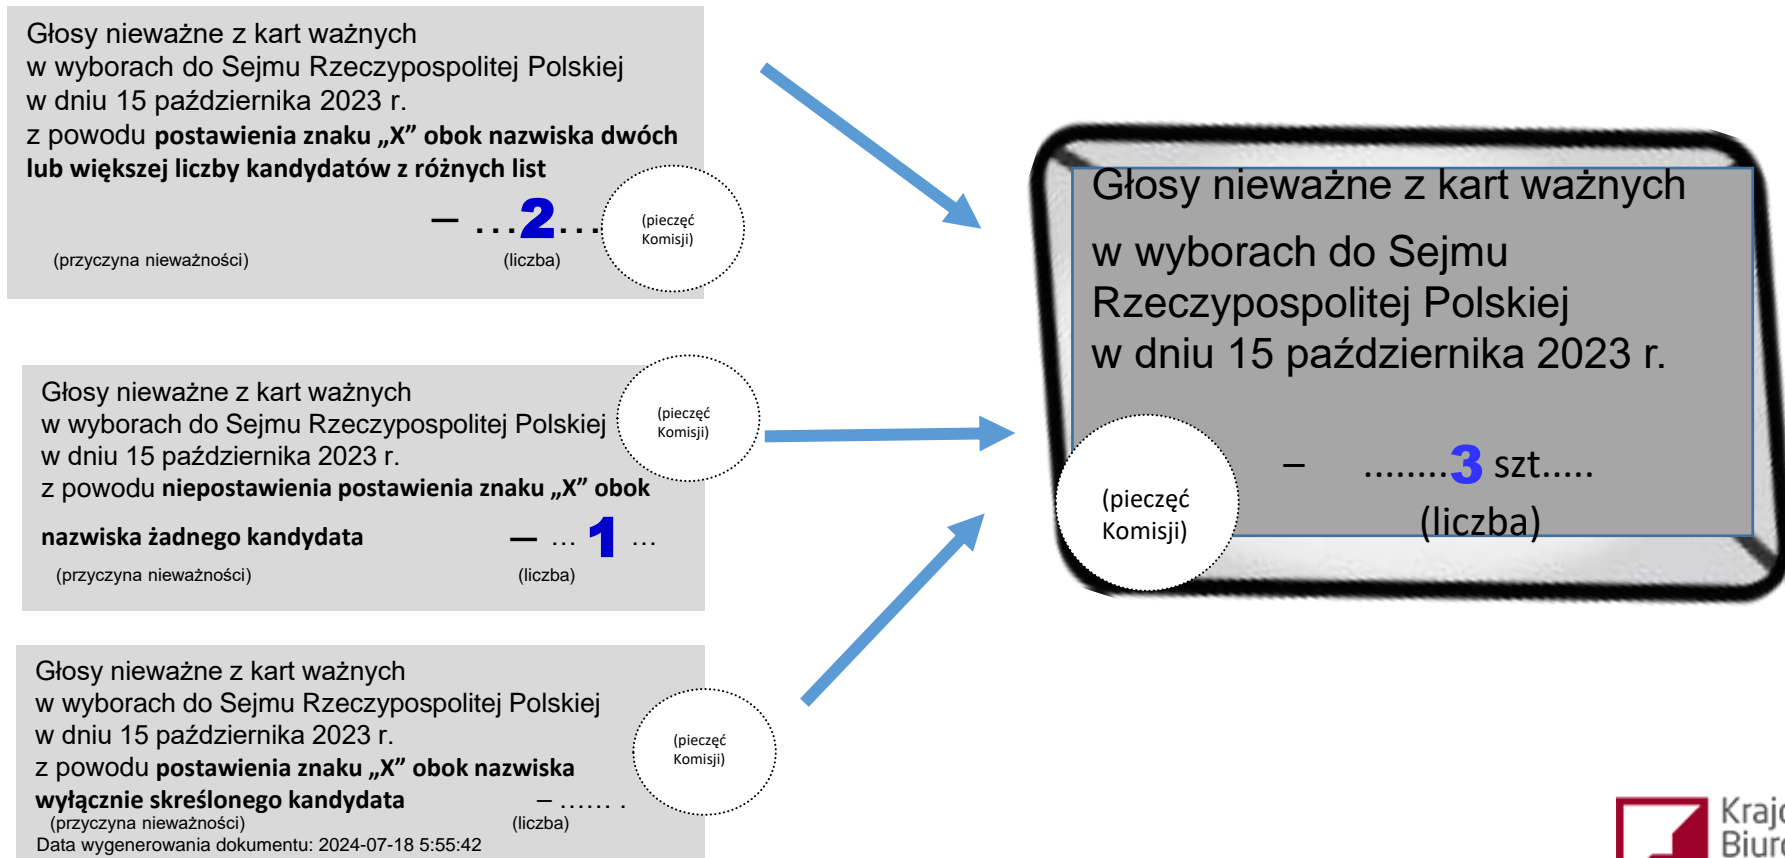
Głosy nieważne z kart ważnych
w wyborach do Sejmu Rzeczypospolitej Polskiej
w dniu 15 października 2023 r.
z powodu **postawienia znaku „X" obok nazwiska dwóch lub większej liczby kandydatów z różnych list**

– ...2...

(przyczyna nieważności) (liczba)

(pieczęć Komisji)

Głosy nieważne z kart ważnych
w wyborach do Sejmu Rzeczypospolitej Polskiej
w dniu 15 października 2023 r.
z powodu **niepostawienia postawienia znaku „X" obok nazwiska żadnego kandydata**

– ... 1 ...

(przyczyna nieważności) (liczba)

(pieczęć Komisji)

Głosy nieważne z kart ważnych
w wyborach do Sejmu Rzeczypospolitej Polskiej
w dniu 15 października 2023 r.
z powodu **postawienia znaku „X" obok nazwiska wyłącznie skreślonego kandydata**

– ...... .

(przyczyna nieważności) (liczba)

(pieczęć Komisji)

Data wygenerowania dokumentu: 2024-07-18 5:55:42

Głosy nieważne z kart ważnych
w wyborach do Sejmu Rzeczypospolitej Polskiej
w dniu 15 października 2023 r.

– ........3 szt.....
(liczba)

(pieczęć Komisji)

Krajo
Biur